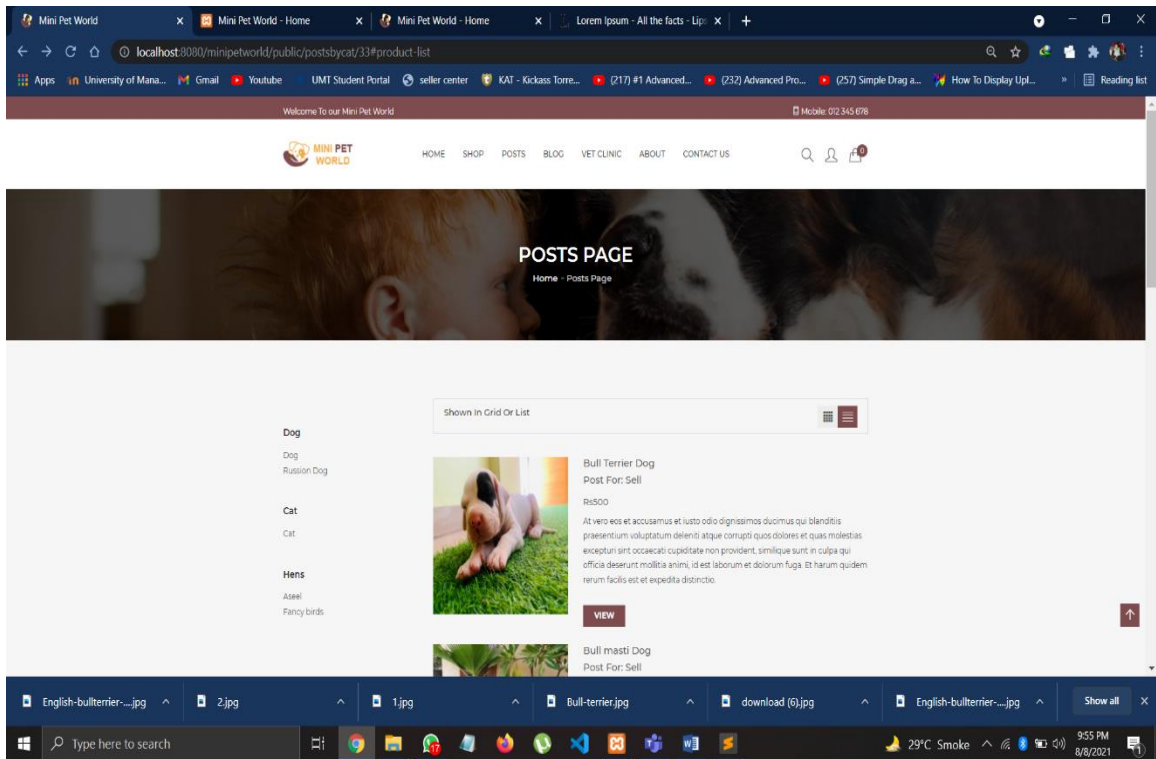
Mini Pet World ×
Mini Pet World - Home ×
Mini Pet World - Home ×
Lorem Ipsum - All the facts - Lips ×
+

localhost:8080/minipetworld/public/postsbycat/33#product-list

Apps University of Mana... Gmail Youtube UMT Student Portal seller center KAT - Kickass Torre... (217) #1 Advanced... (232) Advanced Pro... (257) Simple Drag a... How To Display Upl... » Reading list

Welcome To our Mini Pet World
Mobile: 012 345 678

MINI PET WORLD

HOME SHOP POSTS BLOG VET CLINIC ABOUT CONTACT US

0

POSTS PAGE
Home - Posts Page

Shown In Grid Or List

Dog
Dog
Russion Dog

Cat
Cat

Hens
Aseel
Fancy birds

Bull Terrier Dog
Post For: Sell
Rs500
At vero eos et accusamus et iusto odio dignissimos ducimus qui blanditiis praesentium voluptatum deleniti atque corrupti quos dolores et quas molestias excepturi sint occaecati cupiditate non provident, similique sunt in culpa qui officia deserunt mollitia animi, id est laborum et dolorum fuga. Et harum quidem rerum facilis est et expedita distinctio.
VIEW

Bull masti Dog
Post For: Sell

English-bullterrier-....jpg
2.jpg
1.jpg
Bull-terrier.jpg
download (6).jpg
English-bullterrier-....jpg
Show all

Type here to search
29°C Smoke
9:55 PM
8/8/2021